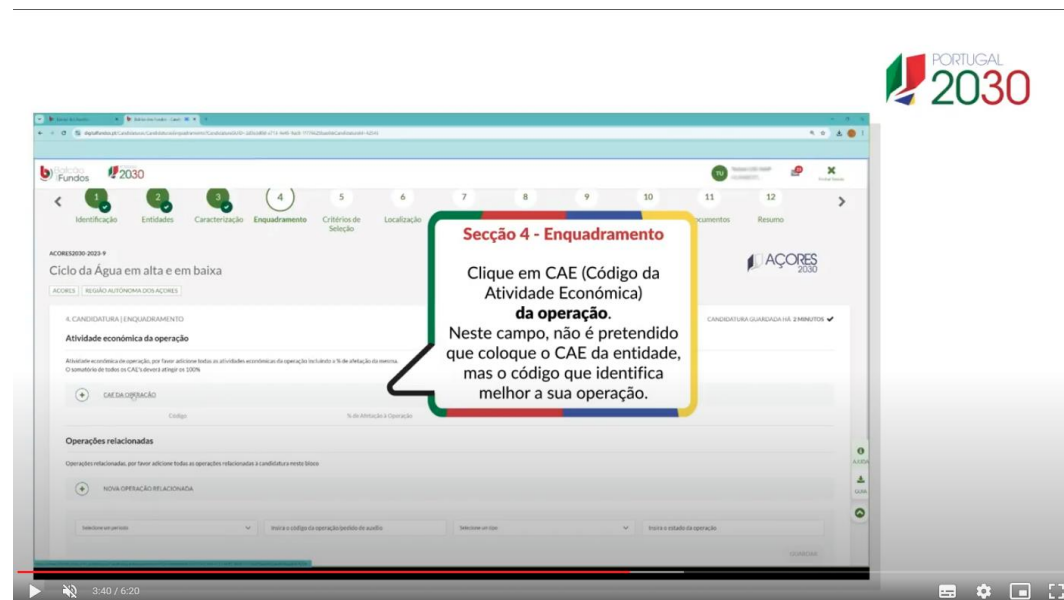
PORTUGAL 2030

Balcão dos Fundos 2030

1 Identificação
2 Entidades
3 Caracterização
4 Enquadramento
5 Critérios de Seleção
6 Localização
7
8
9
10
11 Documentos
12 Resumo

ACORES2030-2023-9
Ciclo da Água em alta e em baixa
AÇORES | REGIÃO AUTÓNOMA DOS AÇORES

AÇORES 2030

4. CANDIDATURA | ENQUADRAMENTO
CANDIDATURA GUARDADA HÁ 2 MINUTOS

Atividade económica da operação

Atividade económica da operação, por favor adicione todas as atividades económicas da operação incluindo a % de afetação da mesma. O somatório de todos os CAE's deverá atingir os 100%

CAE DA OPERAÇÃO
Código
% de Afetação à Operação

Operações relacionadas
Operações relacionadas, por favor adicione todas as operações relacionadas à candidatura neste bloco

NOVA OPERAÇÃO RELACIONADA

Selecione um período
Insira o código da operação/pedido de auxílio
Selecione um tipo
Insira o estado da operação

GUARDAR

AJUDA
GUIA

Secção 4 - Enquadramento

Clique em CAE (Código da Atividade Económica) **da operação**.
Neste campo, não é pretendido que coloque o CAE da entidade, mas o código que identifica melhor a sua operação.

3:40 / 6:20